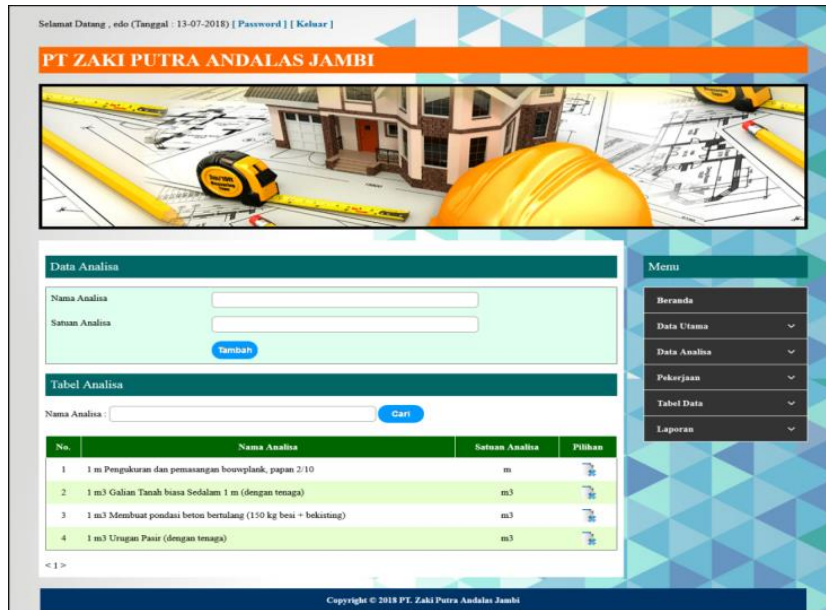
Selamat Datang , edo (Tanggal : 13-07-2018) [ Password ] [ Keluar ]

PT ZAKI PUTRA ANDALAS JAMBI

Data Analisa

Nama Analisa

Satuan Analisa

Tambah

Tabel Analisa

Nama Analisa :

Cari

| No. | Nama Analisa | Satuan Analisa | Pilihan |
|---|---|---|---|
| 1 | 1 m Pengukuran dan pemasangan bouwplank, papan 2/10 | m | |
| 2 | 1 m3 Galian Tanah biasa Sedalam 1 m (dengan tenaga) | m3 | |
| 3 | 1 m3 Membuat pondasi beton bertulang (150 kg besi + bekisting) | m3 | |
| 4 | 1 m3 Urugan Pasir (dengan tenaga) | m3 | |

< 1 >

Menu

Beranda

Data Utama

Data Analisa

Pekerjaan

Tabel Data

Laporan

Copyright © 2018 PT. Zaki Putra Andalas Jambi